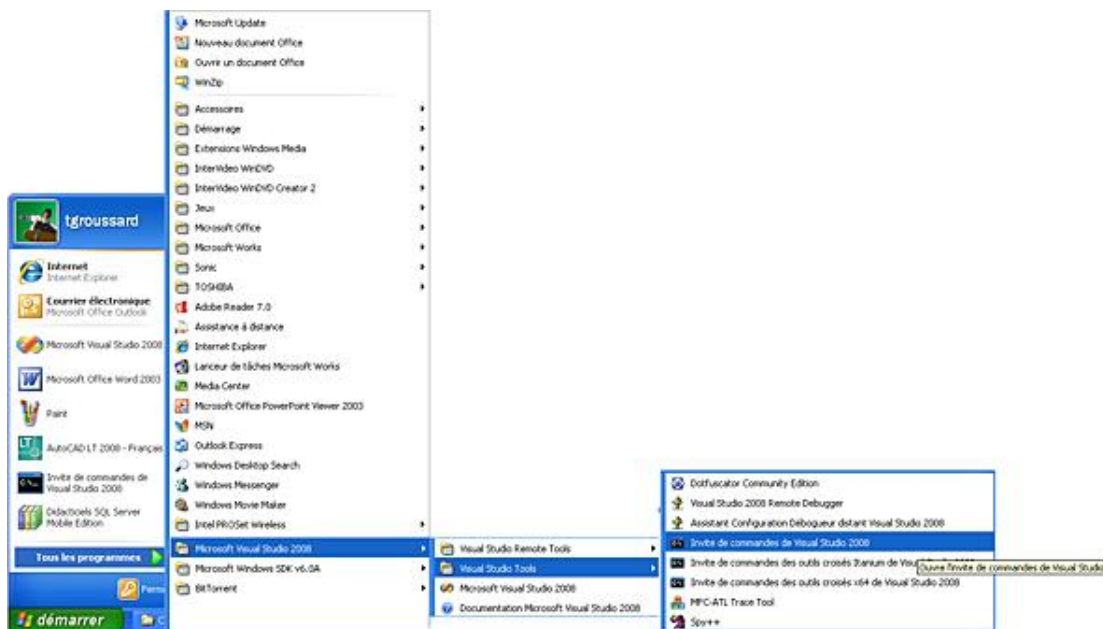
Microsoft Update
Nouveau document Office
Ouvrir un document Office
WinZip
Accessoires
Démarrage
Extensions Windows Media
InterVideo WinDVD
InterVideo WinDVD Creator 2
Jeux
Microsoft Office
Microsoft Works
Sonic
TOSHIBA
Adobe Reader 7.0
Assistance à distance
Internet Explorer
Lanceur de tâches Microsoft Works
Media Center
Microsoft Office PowerPoint Viewer 2003
MSN
Outlook Express
Windows Desktop Search
Windows Messenger
Windows Movie Maker
Intel PROSet Wireless
Microsoft Visual Studio 2008
Microsoft Windows SDK v6.0A
BitTorrent

tgroussard
Internet
Internet Explorer
Courrier électronique
Microsoft Office Outlook
Microsoft Visual Studio 2008
Microsoft Office Word 2003
Paint
AutoCAD LT 2008 - Français
Invite de commandes de Visual Studio 2008
Didacticiels SQL Server Mobile Edition
Tous les programmes
Pers
démarrer
C

Visual Studio Remote Tools
Visual Studio Tools
Microsoft Visual Studio 2008
Documentation Microsoft Visual Studio 2008

Dotfuscator Community Edition
Visual Studio 2008 Remote Debugger
Assistant Configuration Débogueur distant Visual Studio 2008
Invite de commandes de Visual Studio 2008
Invite de commandes des outils croisés Itanium de Vis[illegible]
Ouvre l'invite de commandes de Visual Studio
Invite de commandes des outils croisés x64 de Visual Studio 2008
MFC-ATL Trace Tool
Spy++